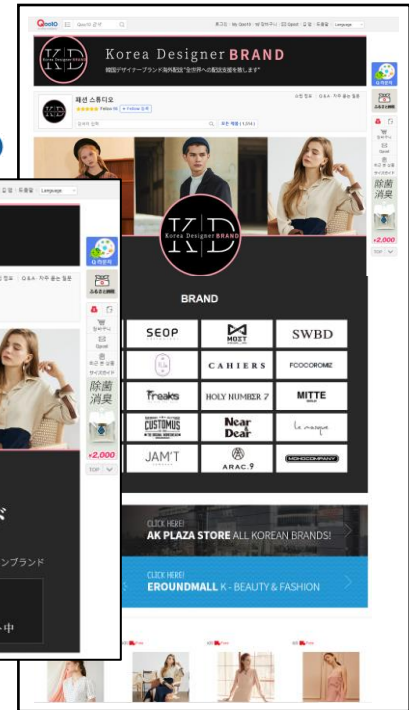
Qoo10 Qoo10 검색

로그인 | My Qoo10 | 장바구니 | 고객센터 | 도움말 Language

K|D Korea Designer BRAND

韓国デザイナーブランド海外配送*全世界への配送を支援します*

패션 스튜디오

Follow Us

사업 정보 Q&A · 자주 묻는 질문

모든 제품 (1,074)

K|D Korea Designer BRAND

BRAND

SEOP
MOIT
SWBD
CAHIERS
FOCOROMIZ
Treaks
HOLY NUMBER 7
MITTE
CUSTOMUS
Near Dear
le masque
JAM'T
ARAC.9
MOHOCOMPANY

CLICK HERE!
AK PLAZA STORE ALL KOREAN BRANDS!

CLICK HERE!
EROUNDMALL K - BEAUTY & FASHION

除菌消臭

¥2,000

TOP

Language

Q&A · 자주 묻는 질문

除菌消臭

¥2,000

TOP

ンブランド

中